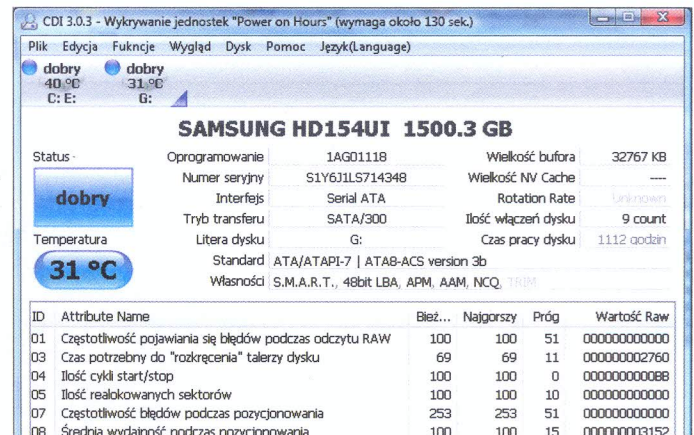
CDI 3.0.3 - Wykrywanie jednostek "Power on Hours" (wymaga około 130 sek.)

Plik Edycja Fuknc je Wygląd Dysk Pomoc Język(Language)

dobry 40 °C C: E:
dobry 31 °C G:

SAMSUNG HD154UI 1500.3 GB

Status
dobry
Temperatura
31 °C

| | | | |
|---|---|---|---|
| Oprogramowanie | 1AG01118 | Wielkość bufora | 32767 KB |
| Numer seryjny | S1Y6J1LS714348 | Wielkość NV Cache | ---- |
| Interfejs | Serial ATA | Rotation Rate | Unknown |
| Tryb transferu | SATA/300 | Ilość włączeń dysku | 9 count |
| Litera dysku | G: | Czas pracy dysku | 1112 godzin |
| Standard | ATA/ATAPI-7 \| ATA8-ACS version 3b | | |
| Własności | S.M.A.R.T., 48bit LBA, APM, AAM, NCQ, TRIM | | |

| ID | Attribute Name | Bież... | Najgorszy | Próg | Wartość Raw |
|---|---|---|---|---|---|
| 01 | Częstotliwość pojawiania się błędów podczas odczytu RAW | 100 | 100 | 51 | 000000000000 |
| 03 | Czas potrzebny do "rozkręcenia" talerzy dysku | 69 | 69 | 11 | 000000002760 |
| 04 | Ilość cykli start/stop | 100 | 100 | 0 | 0000000000BB |
| 05 | Ilość realokowanych sektorów | 100 | 100 | 10 | 000000000000 |
| 07 | Częstotliwość błędów podczas pozycjonowania | 253 | 253 | 51 | 000000000000 |
| 08 | Średnia wydajność podczas pozycjonowania | 100 | 100 | 15 | 00000000315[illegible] |